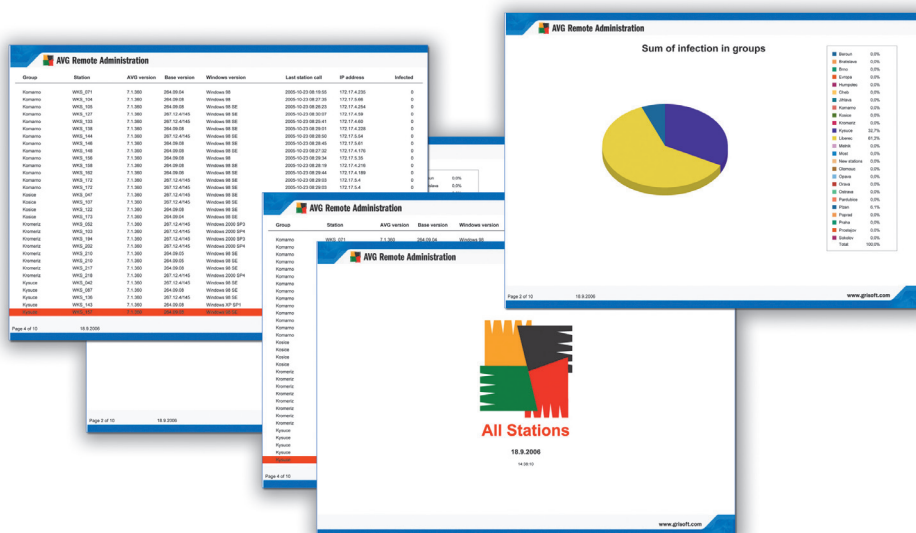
AVG Remote Administration

| Group | Station | AVG version | Base version | Windows version | Last station call | IP address | Infected |
|---|---|---|---|---|---|---|---|
| Komarno | WKS_071 | 7.1.360 | 264.09.04 | Windows 98 | 2005-10-23 08:16:55 | 172.17.4.230 | 0 |
| Komarno | WKS_104 | 7.1.360 | 264.09.09 | Windows 98 | 2005-10-23 08:27:35 | 172.17.5.68 | 0 |
| Komarno | WKS_105 | 7.1.360 | 264.09.08 | Windows 98 SE | 2005-10-23 08:29:23 | 172.17.4.254 | 0 |
| Komarno | WKS_127 | 7.1.360 | 267.12.4/145 | Windows 98 SE | 2005-10-23 08:30:07 | 172.17.4.59 | 0 |
| Komarno | WKS_133 | 7.1.360 | 267.12.4/145 | Windows 98 SE | 2005-10-23 08:25:41 | 172.17.4.68 | 0 |
| Komarno | WKS_138 | 7.1.360 | 264.09.08 | Windows 98 SE | 2005-10-23 08:29:01 | 172.17.4.229 | 0 |
| Komarno | WKS_144 | 7.1.360 | 267.12.4/145 | Windows 98 SE | 2005-10-23 08:29:50 | 172.17.5.54 | 0 |
| Komarno | WKS_146 | 7.1.360 | 264.09.08 | Windows 98 SE | 2005-10-23 08:26:45 | 172.17.5.61 | 0 |
| Komarno | WKS_149 | 7.1.360 | 264.09.08 | Windows 98 SE | 2005-10-23 08:27:32 | 172.17.4.170 | 0 |
| Komarno | WKS_158 | 7.1.360 | 264.09.08 | Windows 98 | 2005-10-23 08:29:34 | 172.17.5.35 | 0 |
| Komarno | WKS_159 | 7.1.360 | 264.09.08 | Windows 98 SE | 2005-10-23 08:26:19 | 172.17.4.216 | 0 |
| Komarno | WKS_162 | 7.1.360 | 267.12.4/145 | Windows 98 SE | 2005-10-23 08:29:44 | 172.17.4.189 | 0 |
| Komarno | WKS_172 | 7.1.360 | 267.12.4/145 | Windows 98 SE | 2005-10-23 08:29:03 | 172.17.5.4 | 0 |
| Komarno | WKS_172 | 7.1.360 | 267.12.4/145 | Windows 98 SE | 2005-10-23 08:29:03 | 172.17.5.4 | 0 |
| Kosice | WKS_047 | 7.1.360 | 267.12.4/145 | Windows 98 SE | | | |
| Kosice | WKS_107 | 7.1.360 | 267.12.4/145 | Windows 98 SE | | | |
| Kosice | WKS_122 | 7.1.360 | 264.09.09 | Windows 98 SE | | | |
| Kosice | WKS_173 | 7.1.360 | 264.09.04 | Windows 2000 SP3 | | | |
| Kromeriz | WKS_052 | 7.1.360 | 267.12.4/145 | Windows 2000 SP3 | | | |
| Kromeriz | WKS_103 | 7.1.360 | 267.12.4/145 | Windows 2000 SP3 | | | |
| Kromeriz | WKS_184 | 7.1.360 | 267.12.4/145 | Windows 2000 SP3 | | | |
| Kromeriz | WKS_202 | 7.1.360 | 267.12.4/145 | Windows 2000 SP4 | | | |
| Kromeriz | WKS_210 | 7.1.360 | 264.09.05 | Windows 98 SE | | | |
| Kromeriz | WKS_210 | 7.1.360 | 264.09.05 | Windows 98 SE | | | |
| Kromeriz | WKS_217 | 7.1.360 | 264.09.08 | Windows 98 SE | | | |
| Kromeriz | WKS_218 | 7.1.360 | 267.12.4/145 | Windows 2000 SP4 | | | |
| Kysuce | WKS_043 | 7.1.360 | 267.12.4/145 | Windows 98 SE | | | |
| Kysuce | WKS_087 | 7.1.360 | 264.09.08 | Windows 98 SE | | | |
| Kysuce | WKS_136 | 7.1.360 | 267.12.4/145 | Windows 98 SE | | | |
| Kysuce | WKS_143 | 7.1.360 | 264.09.08 | Windows XP SP1 | | | |
| Kysuce | WKS_217 | 7.1.360 | 264.09.05 | Windows 98 SE | | | |

Page 4 of 10 18.9.2006

Page 2 of 10 18.9.2006

AVG Remote Administration

Sum of infection in groups

| | |
|---|---|
| Bernart | 0.0% |
| Bratislava | 0.0% |
| Brno | 0.0% |
| Europa | 0.0% |
| Humpolec | 0.0% |
| Cheb | 0.0% |
| Jihlava | 0.0% |
| Komarno | 0.0% |
| Kosice | 0.0% |
| Kromeriz | 0.0% |
| Kysuce | 32.7% |
| Liberec | 61.2% |
| Malnik | 0.0% |
| Most | 0.0% |
| New stations | 0.0% |
| Olomouc | 0.0% |
| Opava | 0.0% |
| Orava | 0.0% |
| Ostrava | 0.0% |
| Pardubice | 0.0% |
| Plzen | 6.1% |
| Poprad | 0.0% |
| Praha | 0.0% |
| Prostejov | 0.0% |
| Sokolov | 0.0% |
| Total | 100.0% |

Page 2 of 10 18.9.2006 www.grisoft.com

AVG Remote Administration

| Group | Station | AVG version | Base version | Windows version |
|---|---|---|---|---|
| Komarno | WKS_071 | 7.1.360 | 264.09.04 | Windows 98 |

Komarno
Komarno
Komarno
Komarno
Komarno
Komarno
Komarno
Komarno
Komarno
Komarno
Komarno
Komarno
Komarno
Kosice
Kosice
Kosice
Kosice
Kromeriz
Kromeriz
Kromeriz
Kromeriz
Kromeriz
Kromeriz
Kromeriz
Kromeriz
Kysuce
Kysuce
Kysuce
Kysuce

Page 4 of 10

AVG Remote Administration

All Stations

18.9.2006

14:28:10

www.grisoft.com